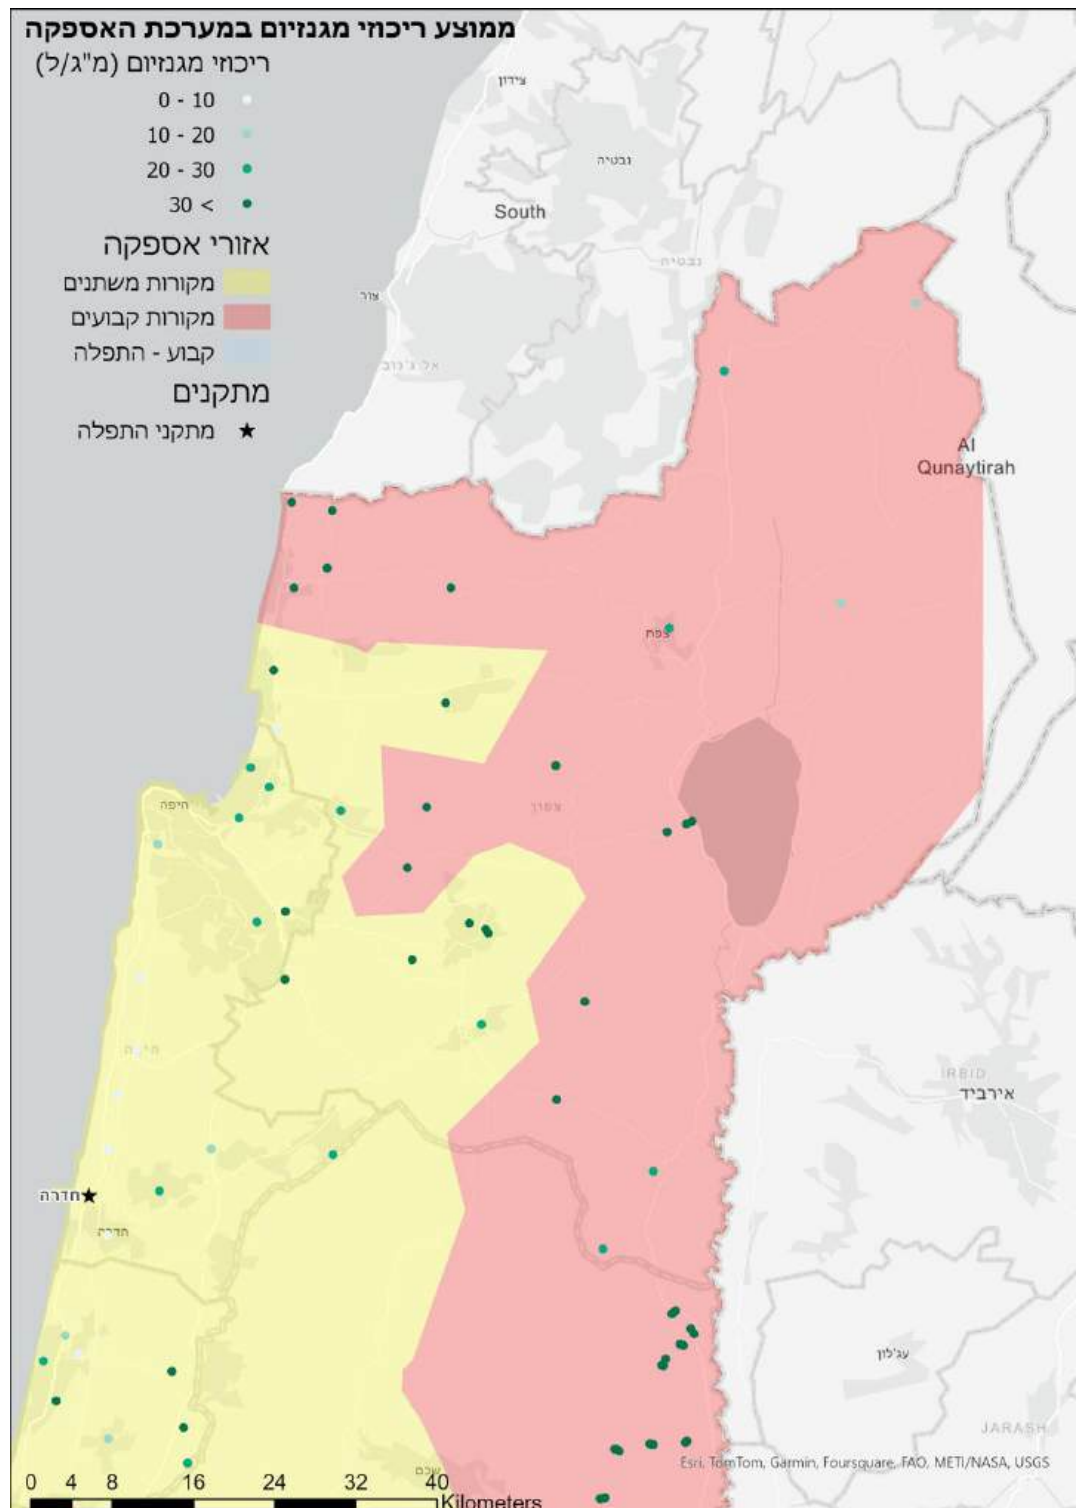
ממוצע ריכוזי מגנזיום במערכת האספקה
ריכוזי מגנזיום (מ"ג/ל)
0 - 10
10 - 20
20 - 30
30 <
אזורי אספקה
מקורות משתנים
מקורות קבועים
קבוע - התפלה
מתקנים
מתקני התפלה

צידון
נבטיה
South
נבטיה
צור
אל ג'נוב
Al Qunaytirah
צפת
חיפה
עפולה
חדרה
חדרה
IRBID
אירביד
עג'לון
JARASH
שכם
Esri, TomTom, Garmin, Foursquare, FAO, METI/NASA, USGS
0 4 8 16 24 32 40
Kilometers